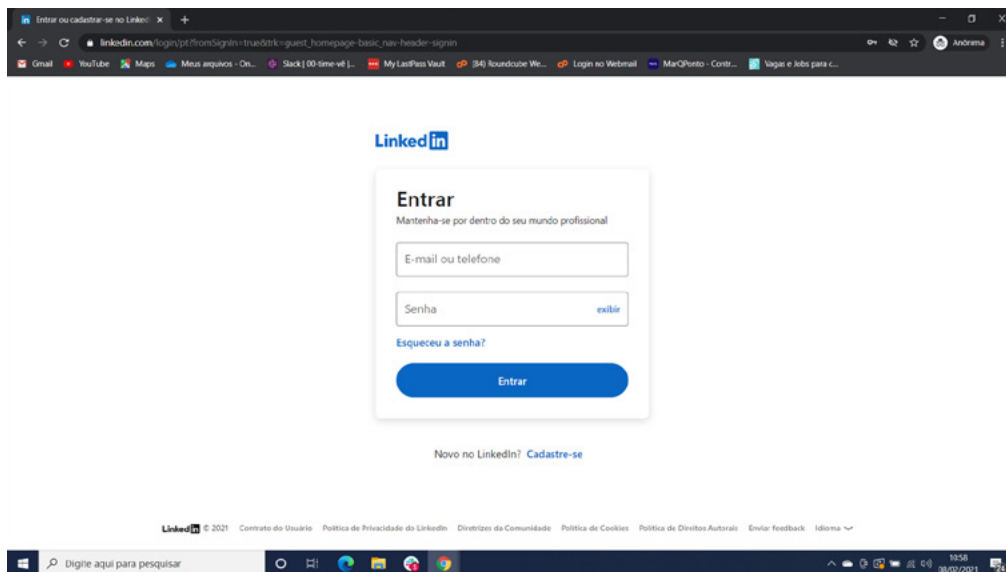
Entrar ou cadastrar-se no Linked ×  +

linkedin.com/login/pt?fromSignIn=true&trk=guest_homepage-basic_nav-header-signin

Anônima

Gmail  YouTube  Maps  Meus arquivos - On...  Slack | 00-time-vê |...  My LastPass Vault  (84) Roundcube We...  Login no Webmail  MarQPonto - Contr...  Vagas e Jobs para c...

Linked in

Entrar

Mantenha-se por dentro do seu mundo profissional

E-mail ou telefone

Senha  exibir

Esqueceu a senha?

Entrar

Novo no LinkedIn? Cadastre-se

Linked in © 2021  Contrato do Usuário  Política de Privacidade do LinkedIn  Diretrizes da Comunidade  Política de Cookies  Política de Direitos Autorais  Enviar feedback  Idioma

Digite aqui para pesquisar

10:58
08/02/2021